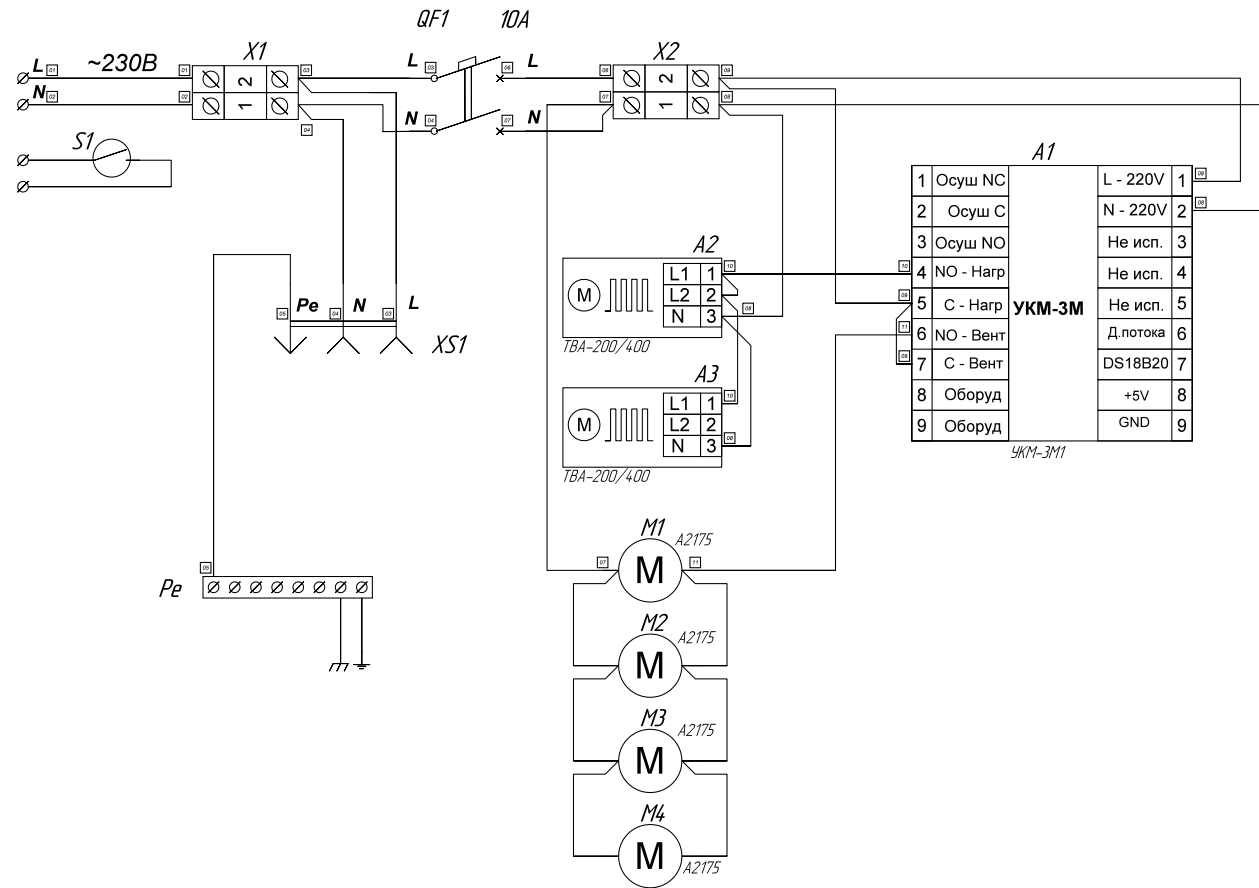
QF1 10A

L 01 ~230В
N 02

X1
01 2
02 1
03
04

S1

L 03
N 04

06 L
07 N

X2
06 2 09
07 1 08

Pe N L
05 04 03
XS1

A2
M
L1 1 10
L2 2
N 3 08
ТВА-200/400

A3
M
L1 1 10
L2 2
N 3 08
ТВА-200/400

A1

| 1 | Осуш NC | | L - 220V | 1 |
|---|---|---|---|---|
| 2 | Осуш С | | N - 220V | 2 |
| 3 | Осуш NO | | Не исп. | 3 |
| 4 | NO - Нагр | | Не исп. | 4 |
| 5 | С - Нагр | УКМ-3М | Не исп. | 5 |
| 6 | NO - Вент | | Д.потока | 6 |
| 7 | С - Вент | | DS18B20 | 7 |
| 8 | Оборуд | | +5V | 8 |
| 9 | Оборуд | | GND | 9 |

10 09 11 09 09 08

УКМ-3М1

M1 A2175
07 M 11

M2 A2175
M

M3 A2175
M

M4
M A2175

05
Pe